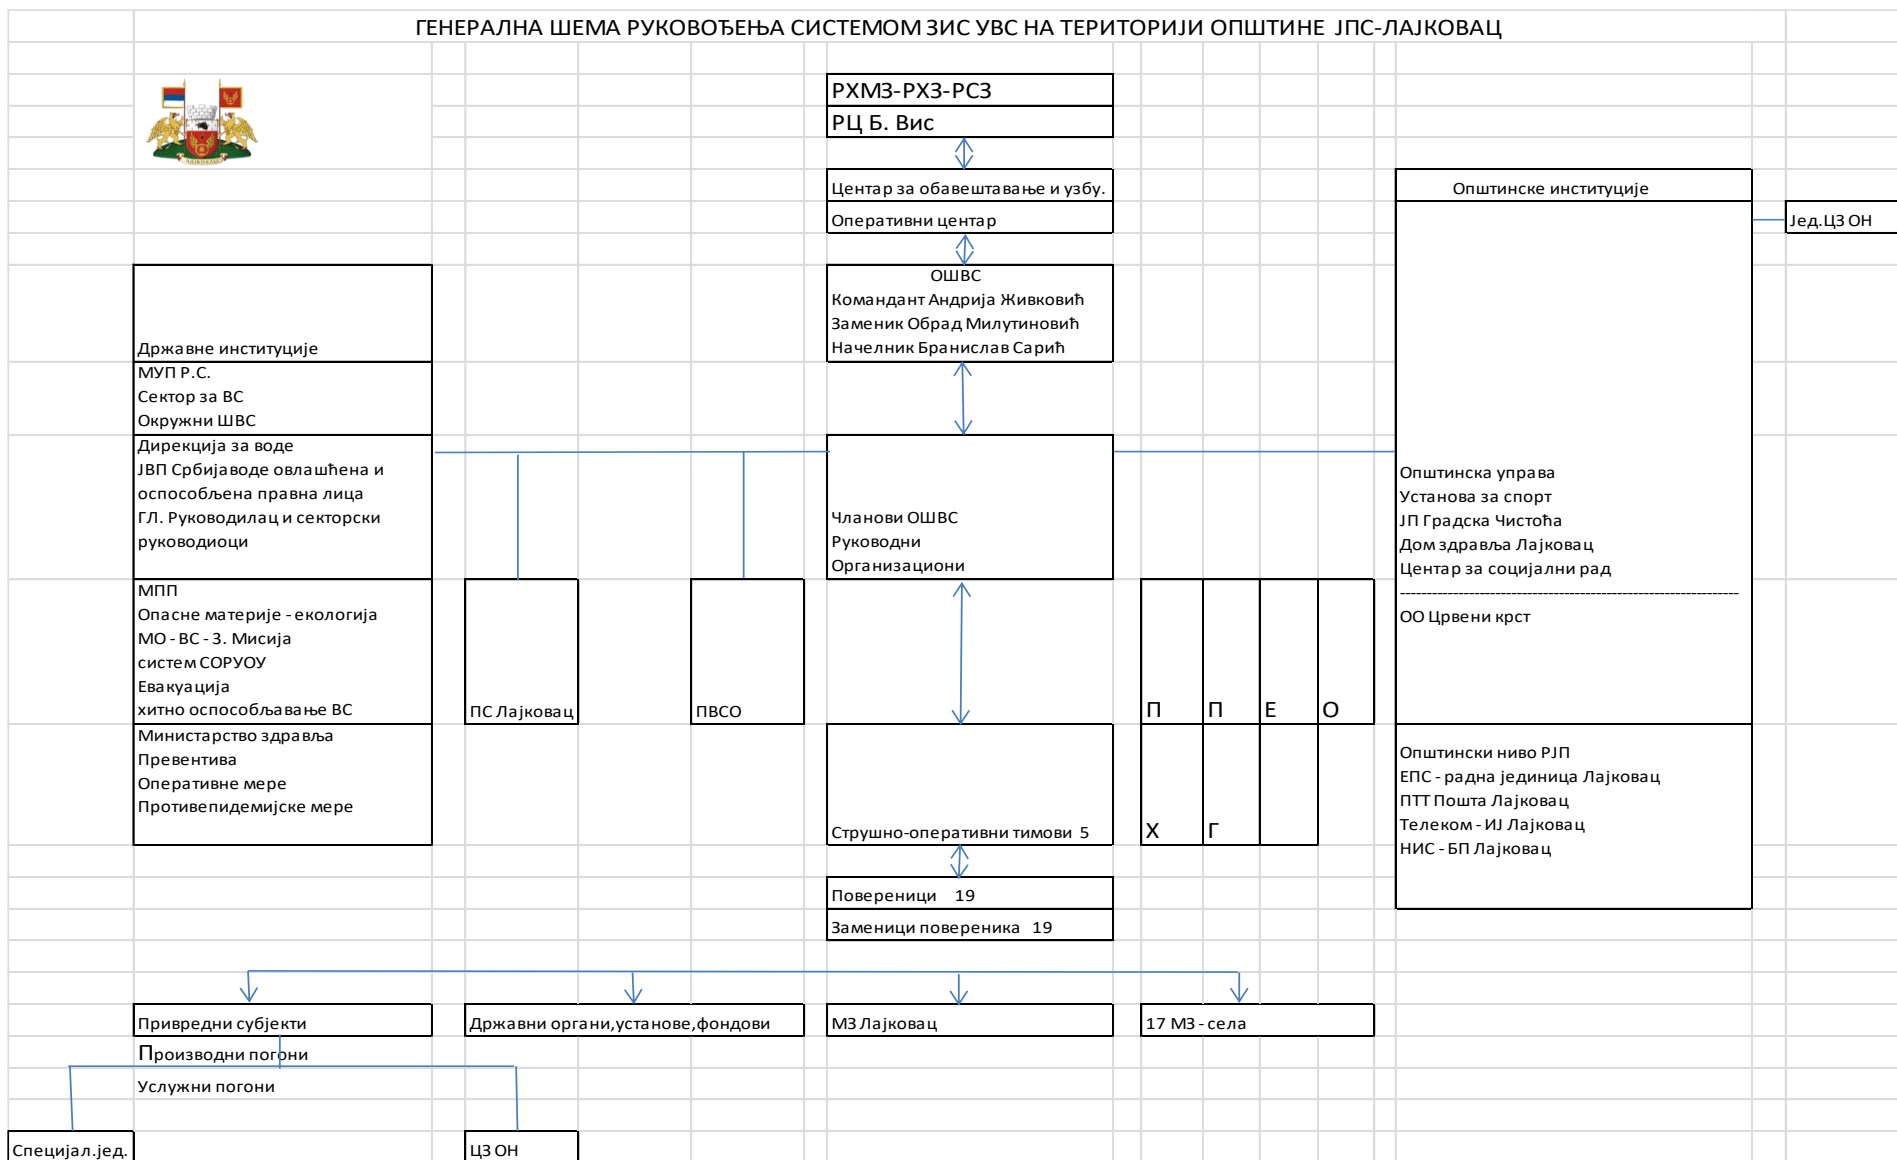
ГЕНЕРАЛНА ШЕМА РУКОВОЂЕЊА СИСТЕМОМ ЗИС УВС НА ТЕРИТОРИЈИ ОПШТИНЕ ЈПС-ЛАЈКОВАЦ

РХМЗ-РХЗ-РСЗ
РЦ Б. Вис

Центар за обавештавање и узбу.
Оперативни центар

ОШВС
Командант Андрија Живковић
Заменик Обрад Милутиновић
Начелник Бранислав Сарић

Општинске институције

Јед.ЦЗ ОН

Државне институције
МУП Р.С.
Сектор за ВС
Окружни ШВС
Дирекција за воде
ЈВП Србијаводе овлашћена и оспособљена правна лица
ГЛ. Руководилац и секторски руководиоци
МПП
Опасне материје - екологија
МО - ВС - 3. Мисија
систем СОРУОУ
Евакуација
хитно оспособљавање ВС
Министарство здравља
Превентива
Оперативне мере
Противепидемијске мере

ПС Лајковац

ПВСО

Чланови ОШВС
Руководни
Организациони

Општинска управа
Установа за спорт
ЈП Градска Чистоћа
Дом здравља Лајковац
Центар за социјални рад
------------------------------------------------------------
ОО Црвени крст

П
П
Е
О
Х
Г

Стручно-оперативни тимови 5

Општински ниво РЈП
ЕПС - радна јединица Лајковац
ПТТ Пошта Лајковац
Телеком - ИЈ Лајковац
НИС - БП Лајковац

Повереници 19
Заменици повереника 19

Привредни субјекти
Државни органи,установе,фондови
МЗ Лајковац
17 МЗ - села

Производни погони
Услужни погони

Специјал.јед.
ЦЗ ОН